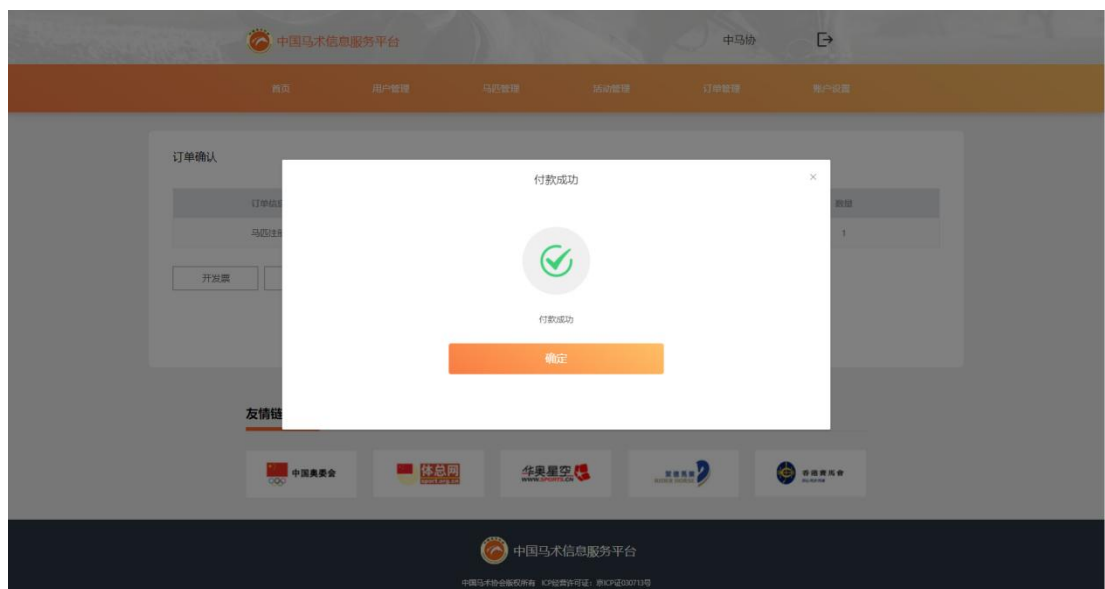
中国马术信息服务平台

中马协

首页 用户管理 马匹管理 活动管理 订单管理 账户设置

订单确认

订单信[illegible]

马匹注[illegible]

数量

1

开发票

友情链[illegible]

付款成功

×

付款成功

确定

中国奥委会

体总网 sport.org.cn

华奥星空 WWW.SPORTS.CN

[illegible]

香港赛马会

中国马术信息服务平台

中国马术协会版权所有 ICP经营许可证：京ICP证030713号